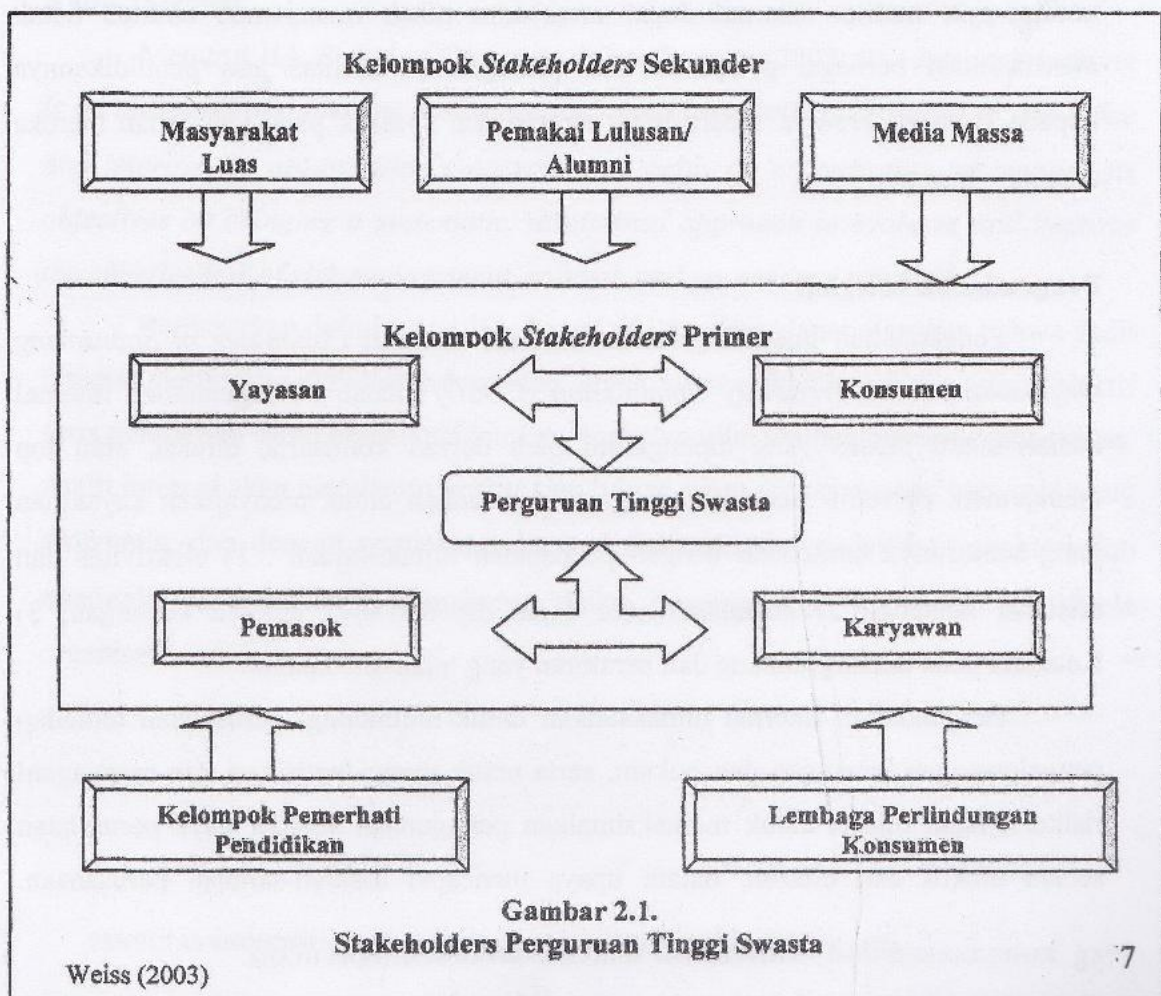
Kelompok *Stakeholders* Sekunder

Masyarakat Luas

Pemakai Lulusan/ Alumni

Media Massa

Kelompok *Stakeholders* Primer

Yayasan

Konsumen

Perguruan Tinggi Swasta

Pemasok

Karyawan

Kelompok Pemerhati Pendidikan

Lembaga Perlindungan Konsumen

Gambar 2.1.
Stakeholders Perguruan Tinggi Swasta

Weiss (2003)

7